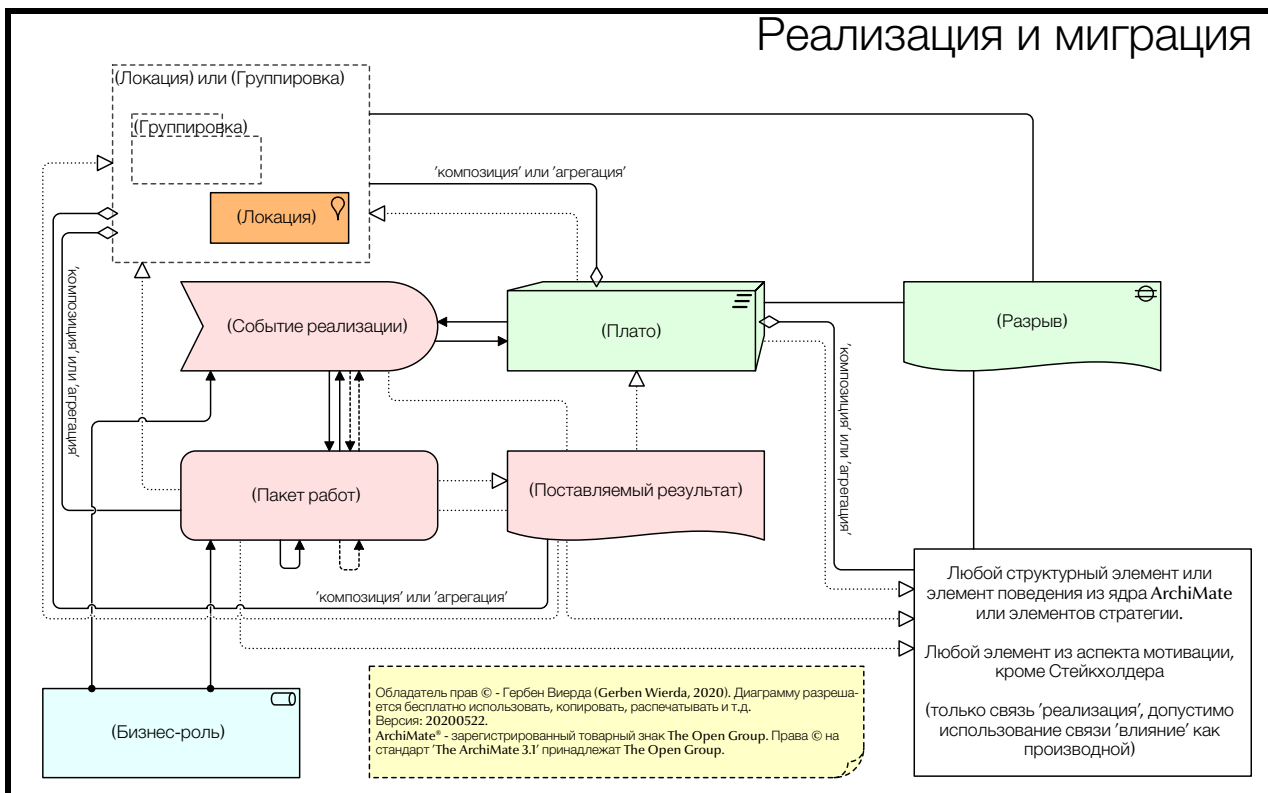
Реализация и миграция

(Локация) или (Группировка)

(Группировка)

(Локация)

'композиция' или 'агрегация'

'композиция' или 'агрегация'

(Событие реализации)

(Плато)

(Разрыв)

'композиция' или 'агрегация'

'композиция' или 'агрегация'

(Пакет работ)

(Поставляемый результат)

'композиция' или 'агрегация'

Любой структурный элемент или элемент поведения из ядра ArchiMate или элементов стратегии.

Любой элемент из аспекта мотивации, кроме Стейкхолдера

(только связь 'реализация', допустимо использование связи 'влияние' как производной)

(Бизнес-роль)

Обладатель прав © - Гербен Виерда (Gerben Wierda, 2020). Диаграмму разрешается бесплатно использовать, копировать, распечатывать и т.д.
Версия: 20200522.
ArchiMate® - зарегистрированный товарный знак The Open Group. Права © на стандарт 'The ArchiMate 3.1' принадлежат The Open Group.